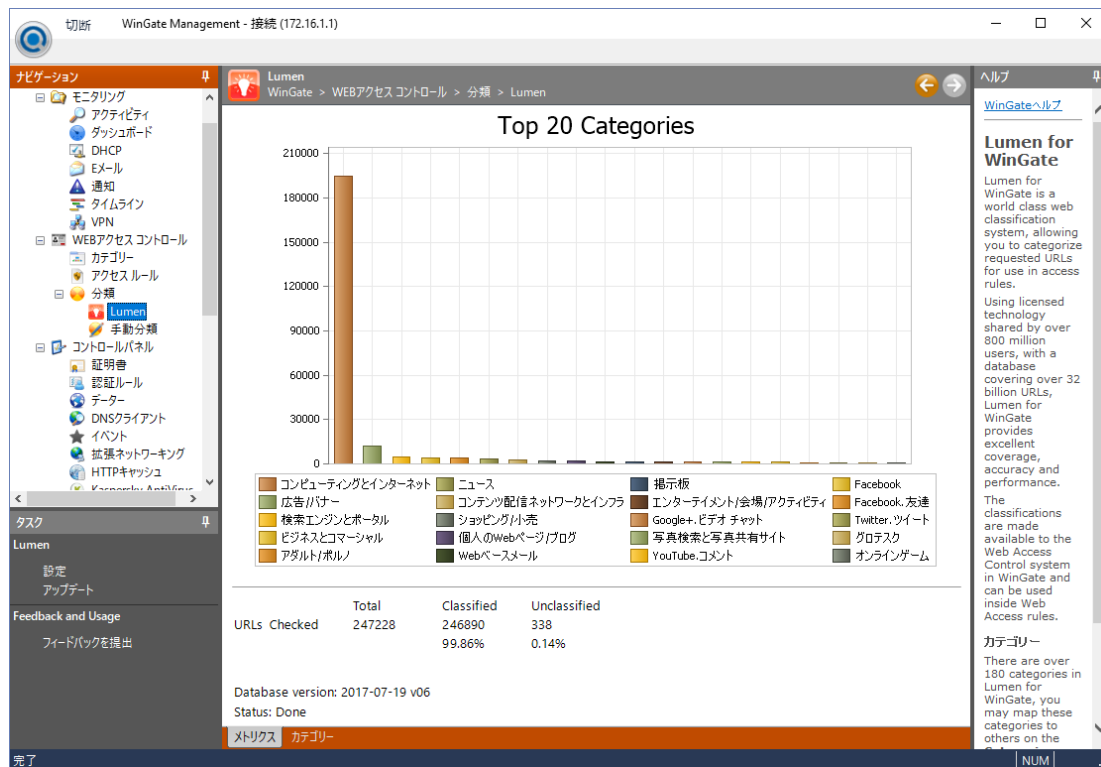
切断 WinGate Management - 接続 (172.16.1.1)

ナビゲーション

モニタリング
アクティビティ
ダッシュボード
DHCP
Eメール
通知
タイムライン
VPN
WEBアクセス コントロール
カテゴリー
アクセス ルール
分類
Lumen
手動分類
コントロールパネル
証明書
認証ルール
データー
DNSクライアント
イベント
拡張ネットワーキング
HTTPキャッシュ
Kaspersky AntiVirus

タスク
Lumen
設定
アップデート
Feedback and Usage
フィードバックを提出

Lumen
WinGate > WEBアクセス コントロール > 分類 > Lumen

Top 20 Categories

210000
180000
150000
120000
90000
60000
30000
0

| | | | |
|---|---|---|---|
| コンピューティングとインターネット | ニュース | 掲示板 | Facebook |
| 広告/バナー | コンテンツ配信ネットワークとインフラ | エンターテイメント/会場/アクティビティ | Facebook.友達 |
| 検索エンジンとポータル | ショッピング/小売 | Google+.ビデオ チャット | Twitter.ツイート |
| ビジネスとコマーシャル | 個人のWebページ/ブログ | 写真検索と写真共有サイト | グロテスク |
| アダルト/ポルノ | Webベースメール | YouTube.コメント | オンラインゲーム |

| | Total | Classified | Unclassified |
|---|---|---|---|
| URLs Checked | 247228 | 246890 | 338 |
| | | 99.86% | 0.14% |

Database version: 2017-07-19 v06
Status: Done

メトリクス カテゴリー

ヘルプ
WinGateヘルプ

Lumen for WinGate

Lumen for WinGate is a world class web classification system, allowing you to categorize requested URLs for use in access rules.

Using licensed technology shared by over 800 million users, with a database covering over 32 billion URLs, Lumen for WinGate provides excellent coverage, accuracy and performance.

The classifications are made available to the Web Access Control system in WinGate and can be used inside Web Access rules.

カテゴリー

There are over 180 categories in Lumen for WinGate, you may map these categories to others on the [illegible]

完了 NUM